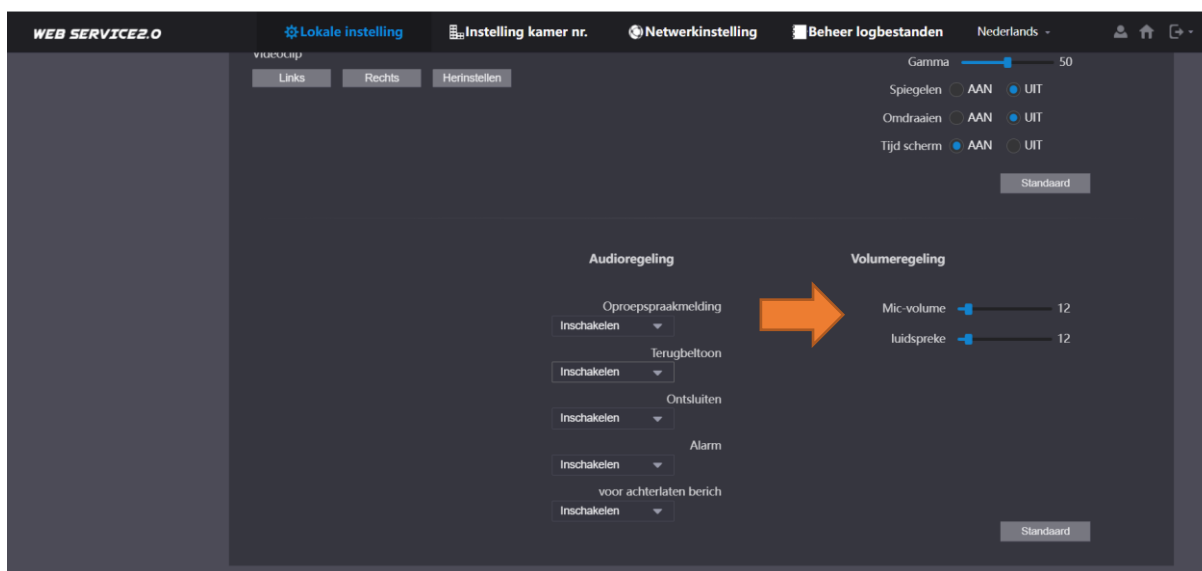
WEB SERVICE2.0
Lokale instelling
Instelling kamer nr.
Netwerkinstelling
Beheer logbestanden
Nederlands

Videoclip
Links
Rechts
Herinstellen

Gamma 50
Spiegelen AAN UIT
Omdraaien AAN UIT
Tijd scherm AAN UIT
Standaard

Audioregeling
Oproepspraakmelding
Inschakelen
Terugbeltoon
Inschakelen
Ontsluiten
Inschakelen
Alarm
Inschakelen
voor achterlaten berich
Inschakelen

Volumeregeling
Mic-volume 12
luidspreke 12
Standaard